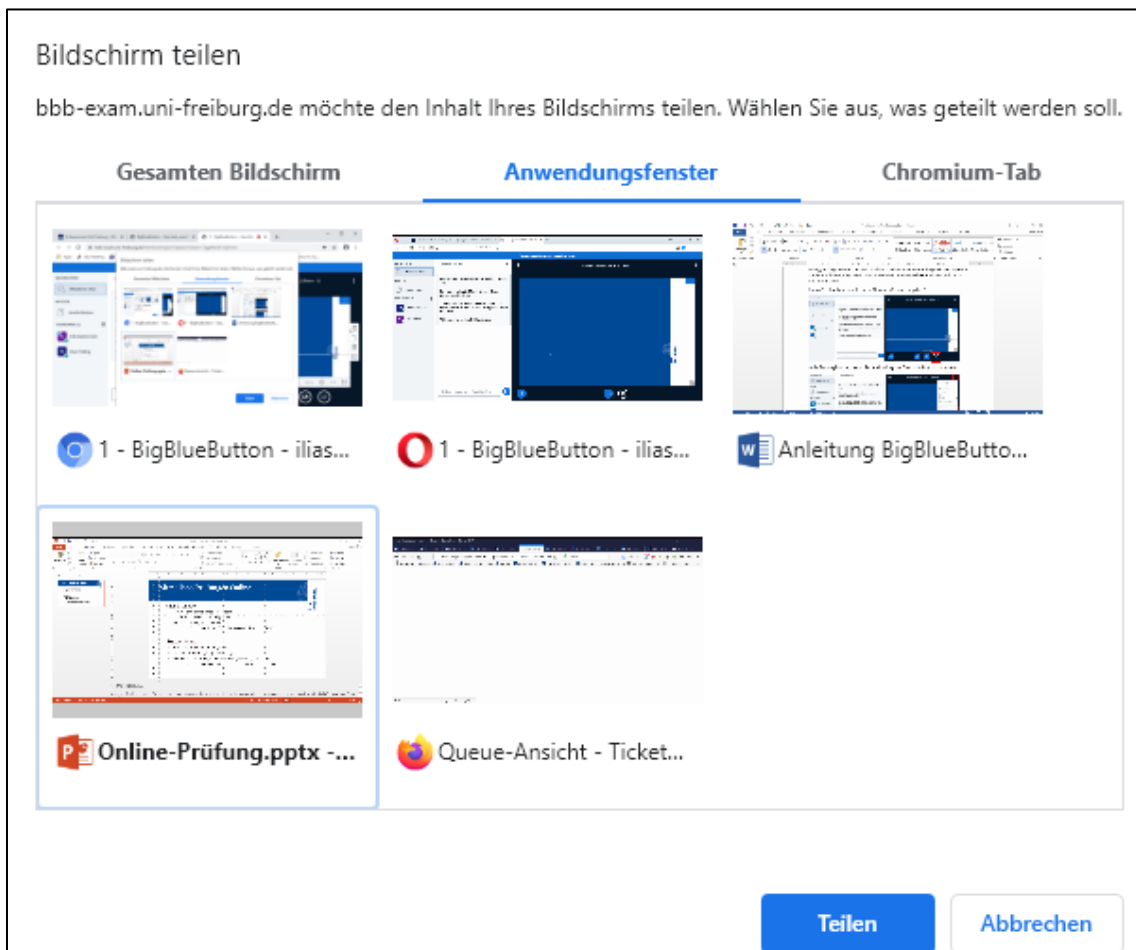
Bildschirm teilen

bbb-exam.uni-freiburg.de möchte den Inhalt Ihres Bildschirms teilen. Wählen Sie aus, was geteilt werden soll.

Gesamten Bildschirm | Anwendungsfenster | Chromium-Tab

1 - BigBlueButton - ilias...

1 - BigBlueButton - ilias...

Anleitung BigBlueButto...

Online-Prüfung.pptx -...

Queue-Ansicht - Ticket...

Teilen

Abbrechen